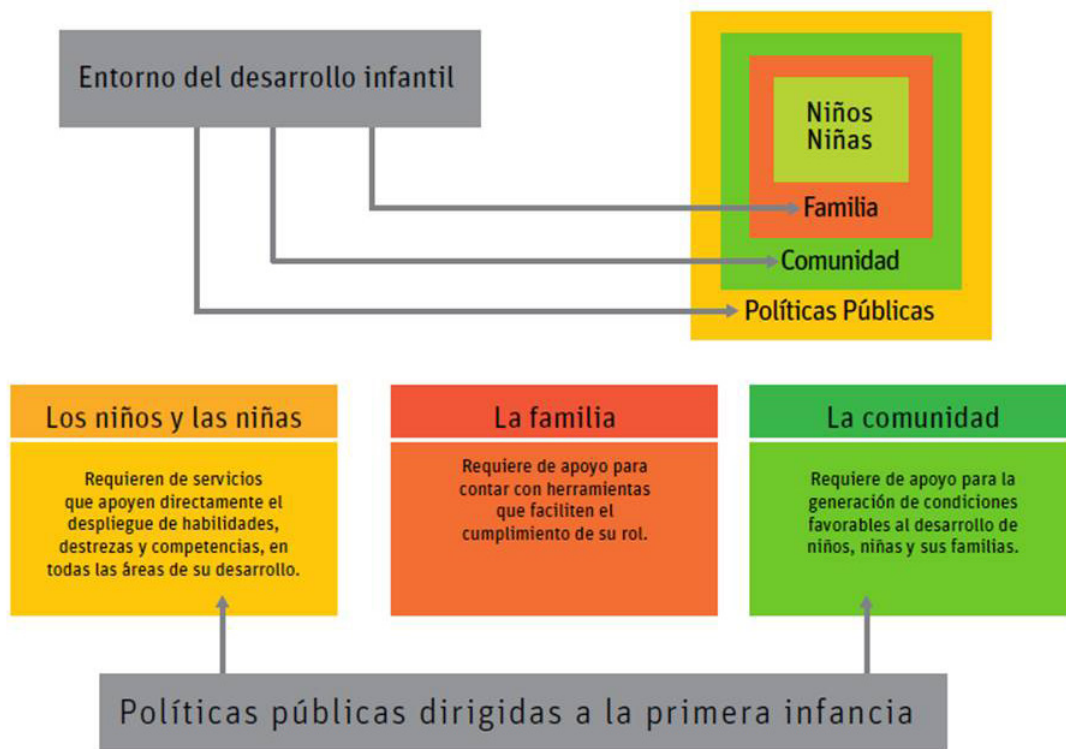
Entorno del desarrollo infantil

Niños
Niñas

Familia

Comunidad

Políticas Públicas

Los niños y las niñas

Requieren de servicios que apoyen directamente el despliegue de habilidades, destrezas y competencias, en todas las áreas de su desarrollo.

La familia

Requiere de apoyo para contar con herramientas que faciliten el cumplimiento de su rol.

La comunidad

Requiere de apoyo para la generación de condiciones favorables al desarrollo de niños, niñas y sus familias.

Políticas públicas dirigidas a la primera infancia